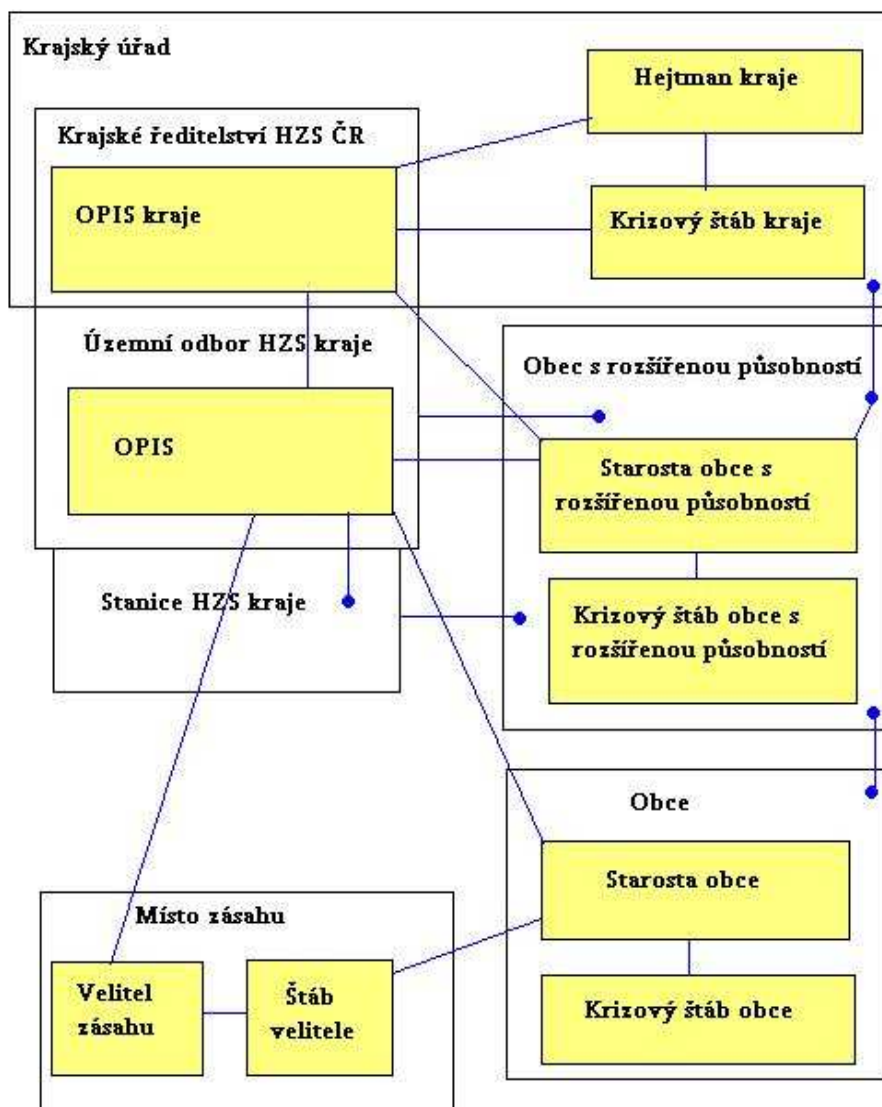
Krajský úřad

Hejtman kraje

Krajské ředitelství HZS ČR

OPIS kraje

Krizový štáb kraje

Územní odbor HZS kraje

Obec s rozšířenou působností

OPIS

Starosta obce s rozšířenou působností

Stanice HZS kraje

Krizový štáb obce s rozšířenou působností

Obce

Starosta obce

Místo zásahu

Velitel zásahu

Štáb velitele

Krizový štáb obce